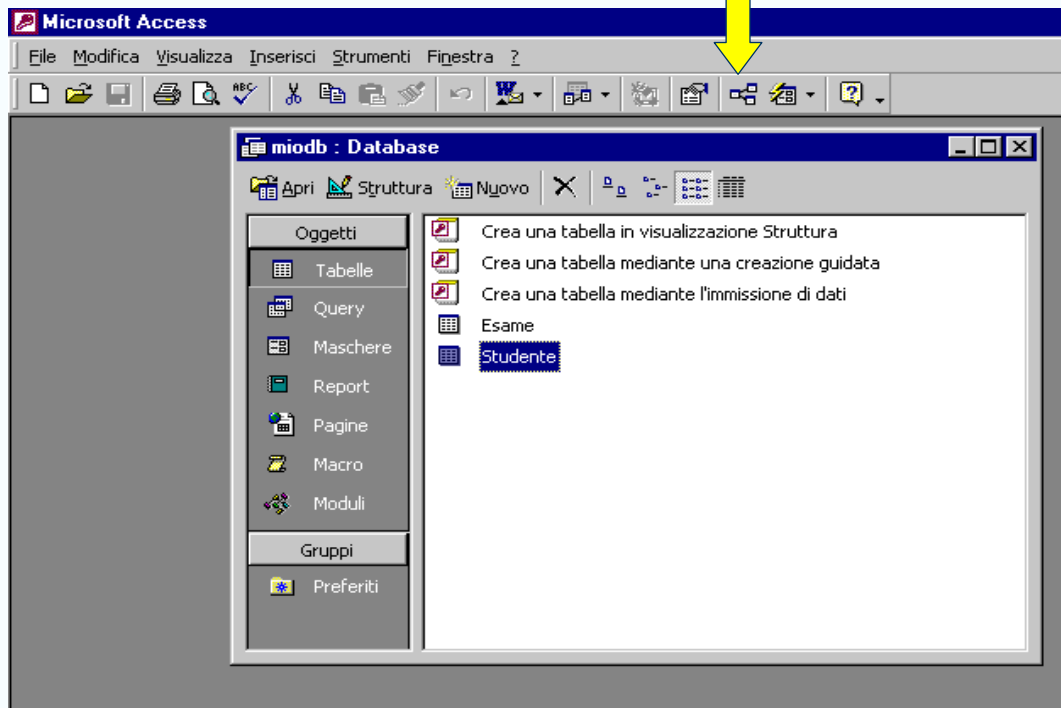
Microsoft Access

File Modifica Visualizza Inserisci Strumenti Finestra ?

miodb : Database

Apri Struttura Nuovo

Oggetti

Tabelle

Query

Maschere

Report

Pagine

Macro

Moduli

Gruppi

Preferiti

Crea una tabella in visualizzazione Struttura

Crea una tabella mediante una creazione guidata

Crea una tabella mediante l'immissione di dati

Esame

Studente